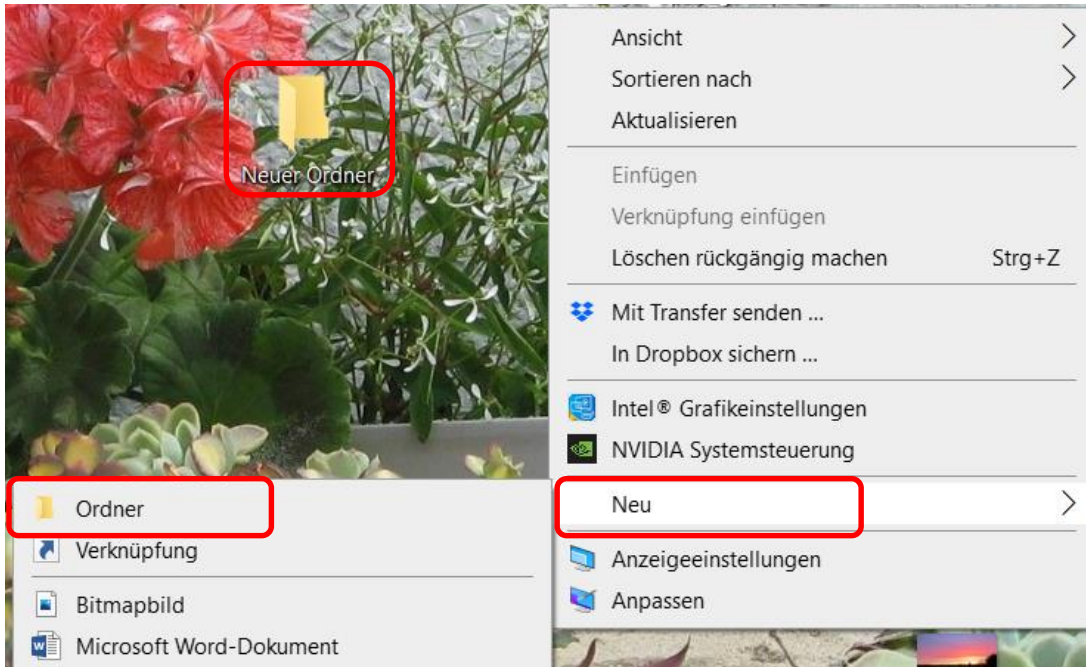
Neuer Ordner

Ansicht
Sortieren nach
Aktualisieren

Einfügen
Verknüpfung einfügen
Löschen rückgängig machen Strg+Z

Mit Transfer senden ...
In Dropbox sichern ...

Intel® Grafikeinstellungen
NVIDIA Systemsteuerung

Neu

Anzeigeeinstellungen
Anpassen

Ordner
Verknüpfung

Bitmapbild
Microsoft Word-Dokument